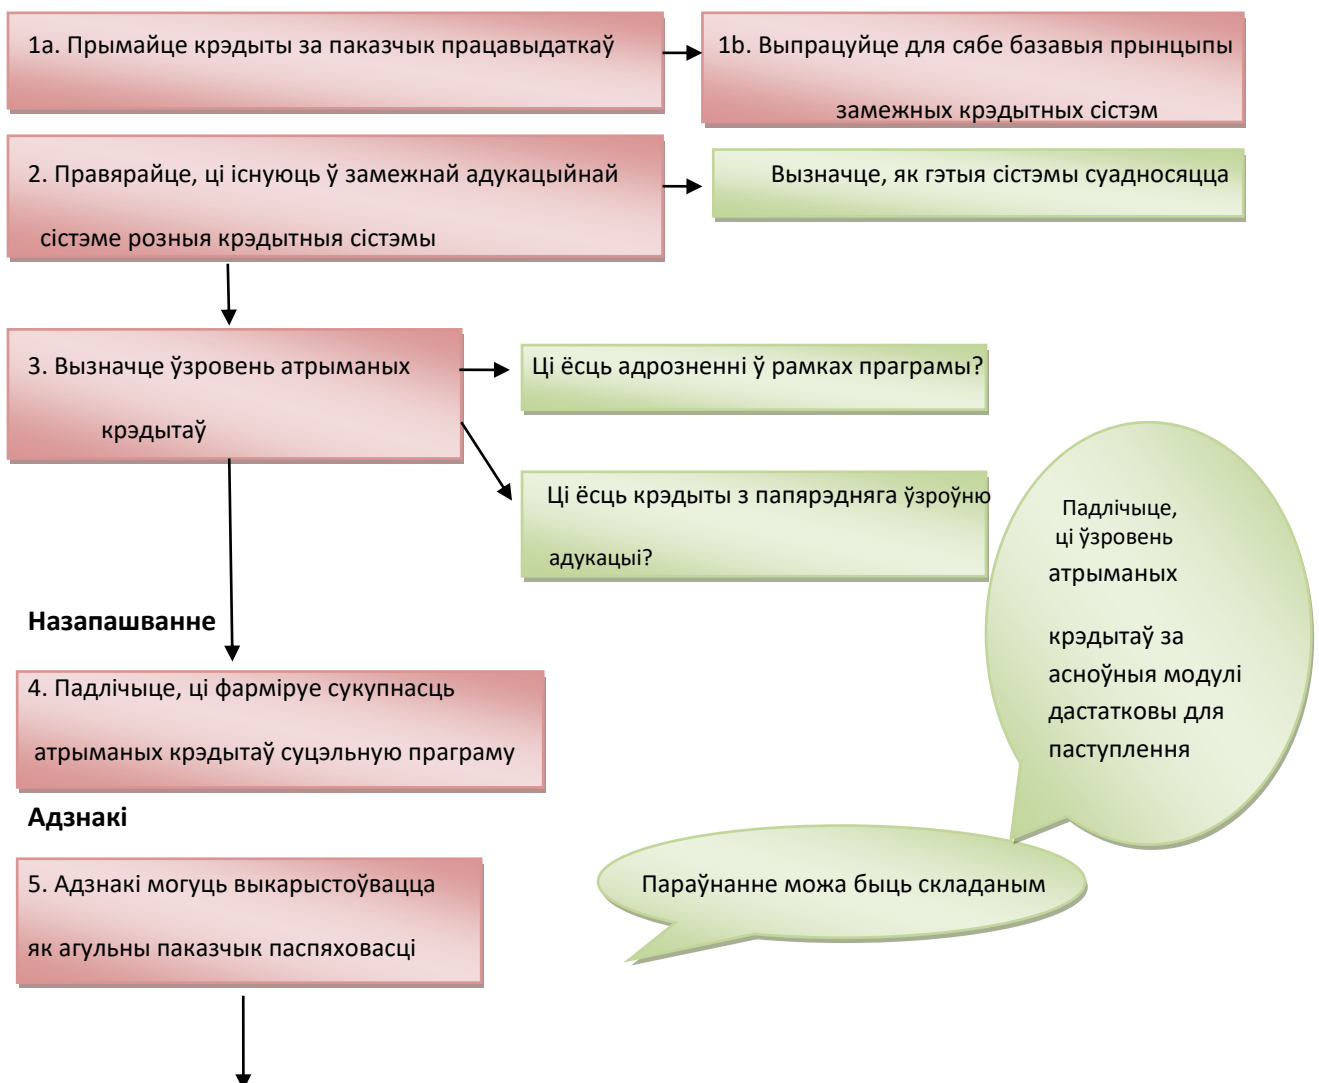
1a. Прымайце крэдыты за паказчык працавыдаткаў

1b. Выпрацуйце для сябе базавыя прынцыпы замежных крэдытных сістэм

2. Правярайце, ці існуюць ў замежнай адукацыйнай сістэме розныя крэдытныя сістэмы

Вызначце, як гэтыя сістэмы суадносяцца

3. Вызначце ўзровень атрыманых крэдытаў

Ці ёсць адрозненні ў рамках праграмы?

Ці ёсць крэдыты з папярэдняга ўзроўню адукацыі?

Падлічыце, ці ўзровень атрыманых крэдытаў за асноўныя модулі дастатковы для паступлення

Назапашванне

4. Падлічыце, ці фарміруе сукупнасць атрыманых крэдытаў суцэльную праграму

Адзнакі

5. Адзнакі могуць выкарыстоўвацца як агульны паказчык пасняховасці

Параўнанне можа быць складаным